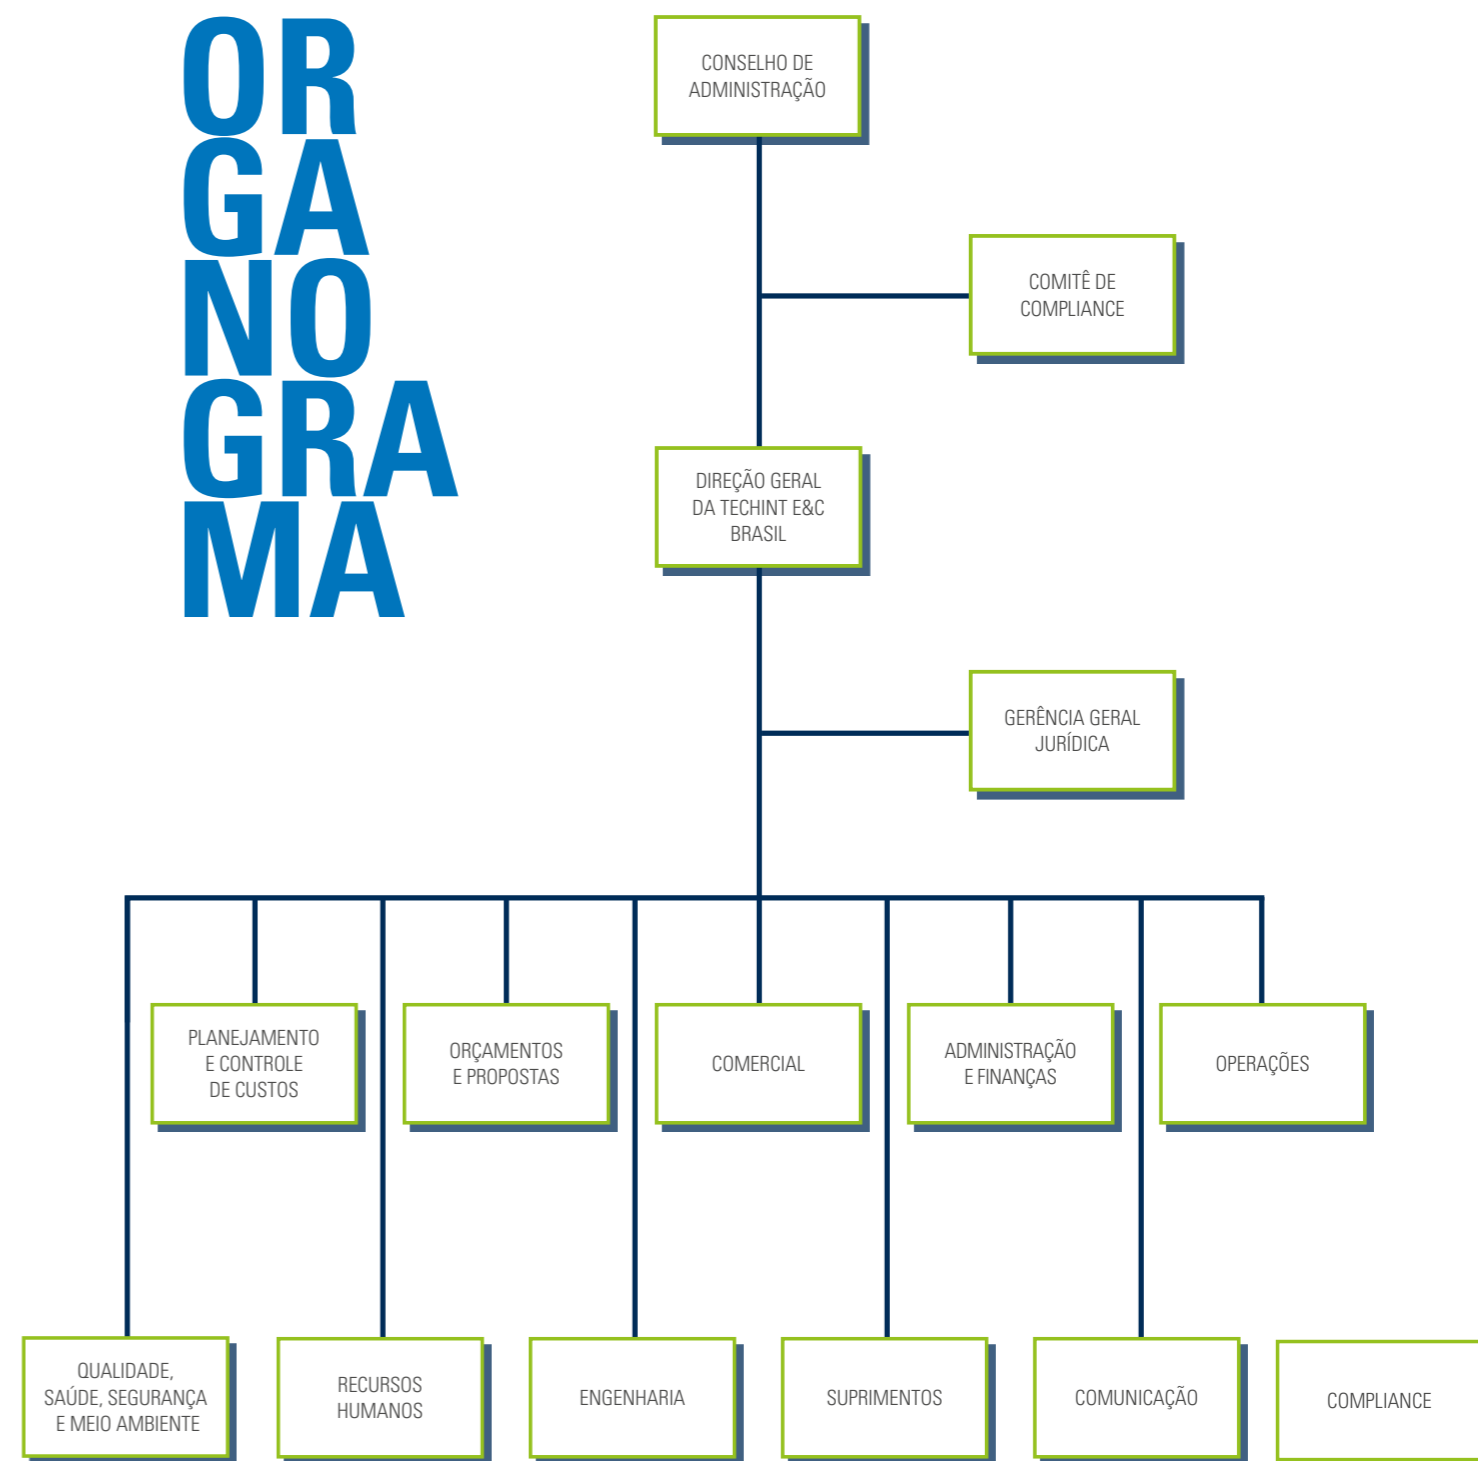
ORGANOGRAMA

CONSELHO DE ADMINISTRAÇÃO

COMITÊ DE COMPLIANCE

DIREÇÃO GERAL DA TECHINT E&C BRASIL

GERÊNCIA GERAL JURÍDICA

PLANEJAMENTO E CONTROLE DE CUSTOS

ORÇAMENTOS E PROPOSTAS

COMERCIAL

ADMINISTRAÇÃO E FINANÇAS

OPERAÇÕES

QUALIDADE, SAÚDE, SEGURANÇA E MEIO AMBIENTE

RECURSOS HUMANOS

ENGENHARIA

SUPRIMENTOS

COMUNICAÇÃO

COMPLIANCE